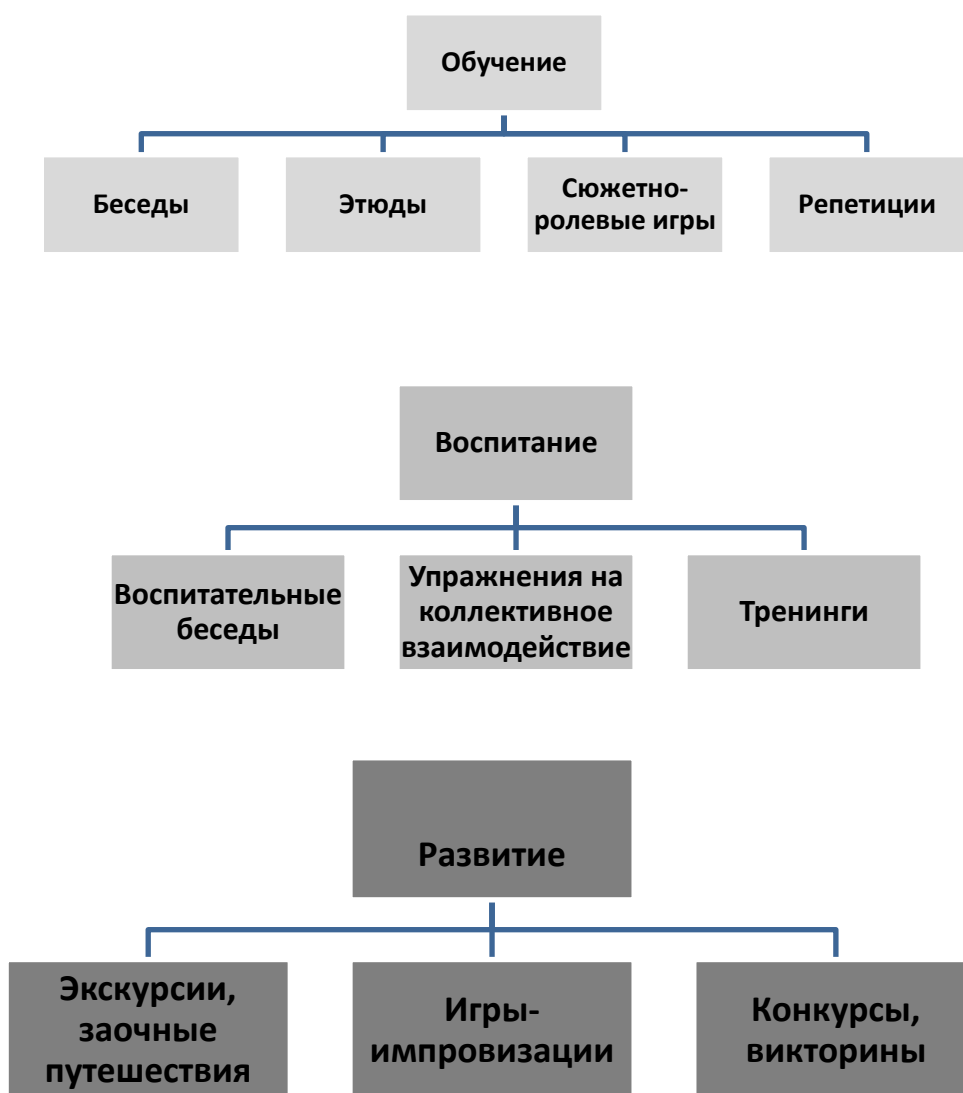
Обучение

Беседы

Этюды

Сюжетно-ролевые игры

Репетиции

Воспитание

Воспитательные беседы

Упражнения на коллективное взаимодействие

Тренинги

Развитие

Экскурсии, заочные путешествия

Игры-импровизации

Конкурсы, викторины